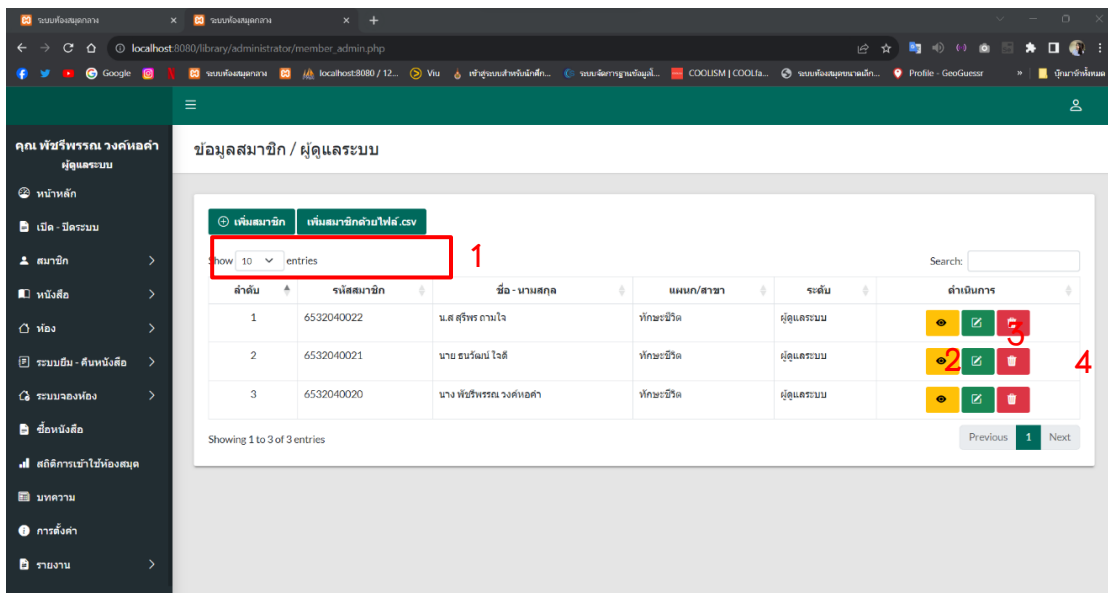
ระบบห้องสมุดกลาง × ระบบห้องสมุดกลาง × +

localhost:8080/library/administrator/member_admin.php

Google ระบบห้องสมุดกลาง localhost:8080 / 12... Viu เข้าสู่ระบบสำหรับนักศึก... ระบบจัดการฐานข้อมูล... COOLISM | COOLfa... ระบบห้องสมุดคณะนิเทศ... Profile - GeoGuessr » บุ๊กมาร์กทั้งหมด

≡

คุณ พัชรีพรรณ วงค์หอคำ
ผู้ดูแลระบบ

หน้าหลัก
เปิด - ปิดระบบ
สมาชิก
หนังสือ
ห้อง
ระบบยืม - คืนหนังสือ
ระบบจองห้อง
ซื้อหนังสือ
สถิติการเข้าใช้ห้องสมุด
บทความ
การตั้งค่า
รายงาน

ข้อมูลสมาชิก / ผู้ดูแลระบบ

⊕ เพิ่มสมาชิก เพิ่มสมาชิกด้วยไฟล์ .csv

Show 10 entries 1

Search:

| ลำดับ | รหัสสมาชิก | ชื่อ - นามสกุล | แผนก/สาขา | ระดับ | ดำเนินการ |
|---|---|---|---|---|---|
| 1 | 6532040022 | น.ส สุรีพร ถามใจ | ทักษะชีวิต | ผู้ดูแลระบบ | 3 |
| 2 | 6532040021 | นาย ธนวัฒน์ ใจดี | ทักษะชีวิต | ผู้ดูแลระบบ | 2 4 |
| 3 | 6532040020 | นาง พัชรีพรรณ วงค์หอคำ | ทักษะชีวิต | ผู้ดูแลระบบ | |

Showing 1 to 3 of 3 entries

Previous 1 Next